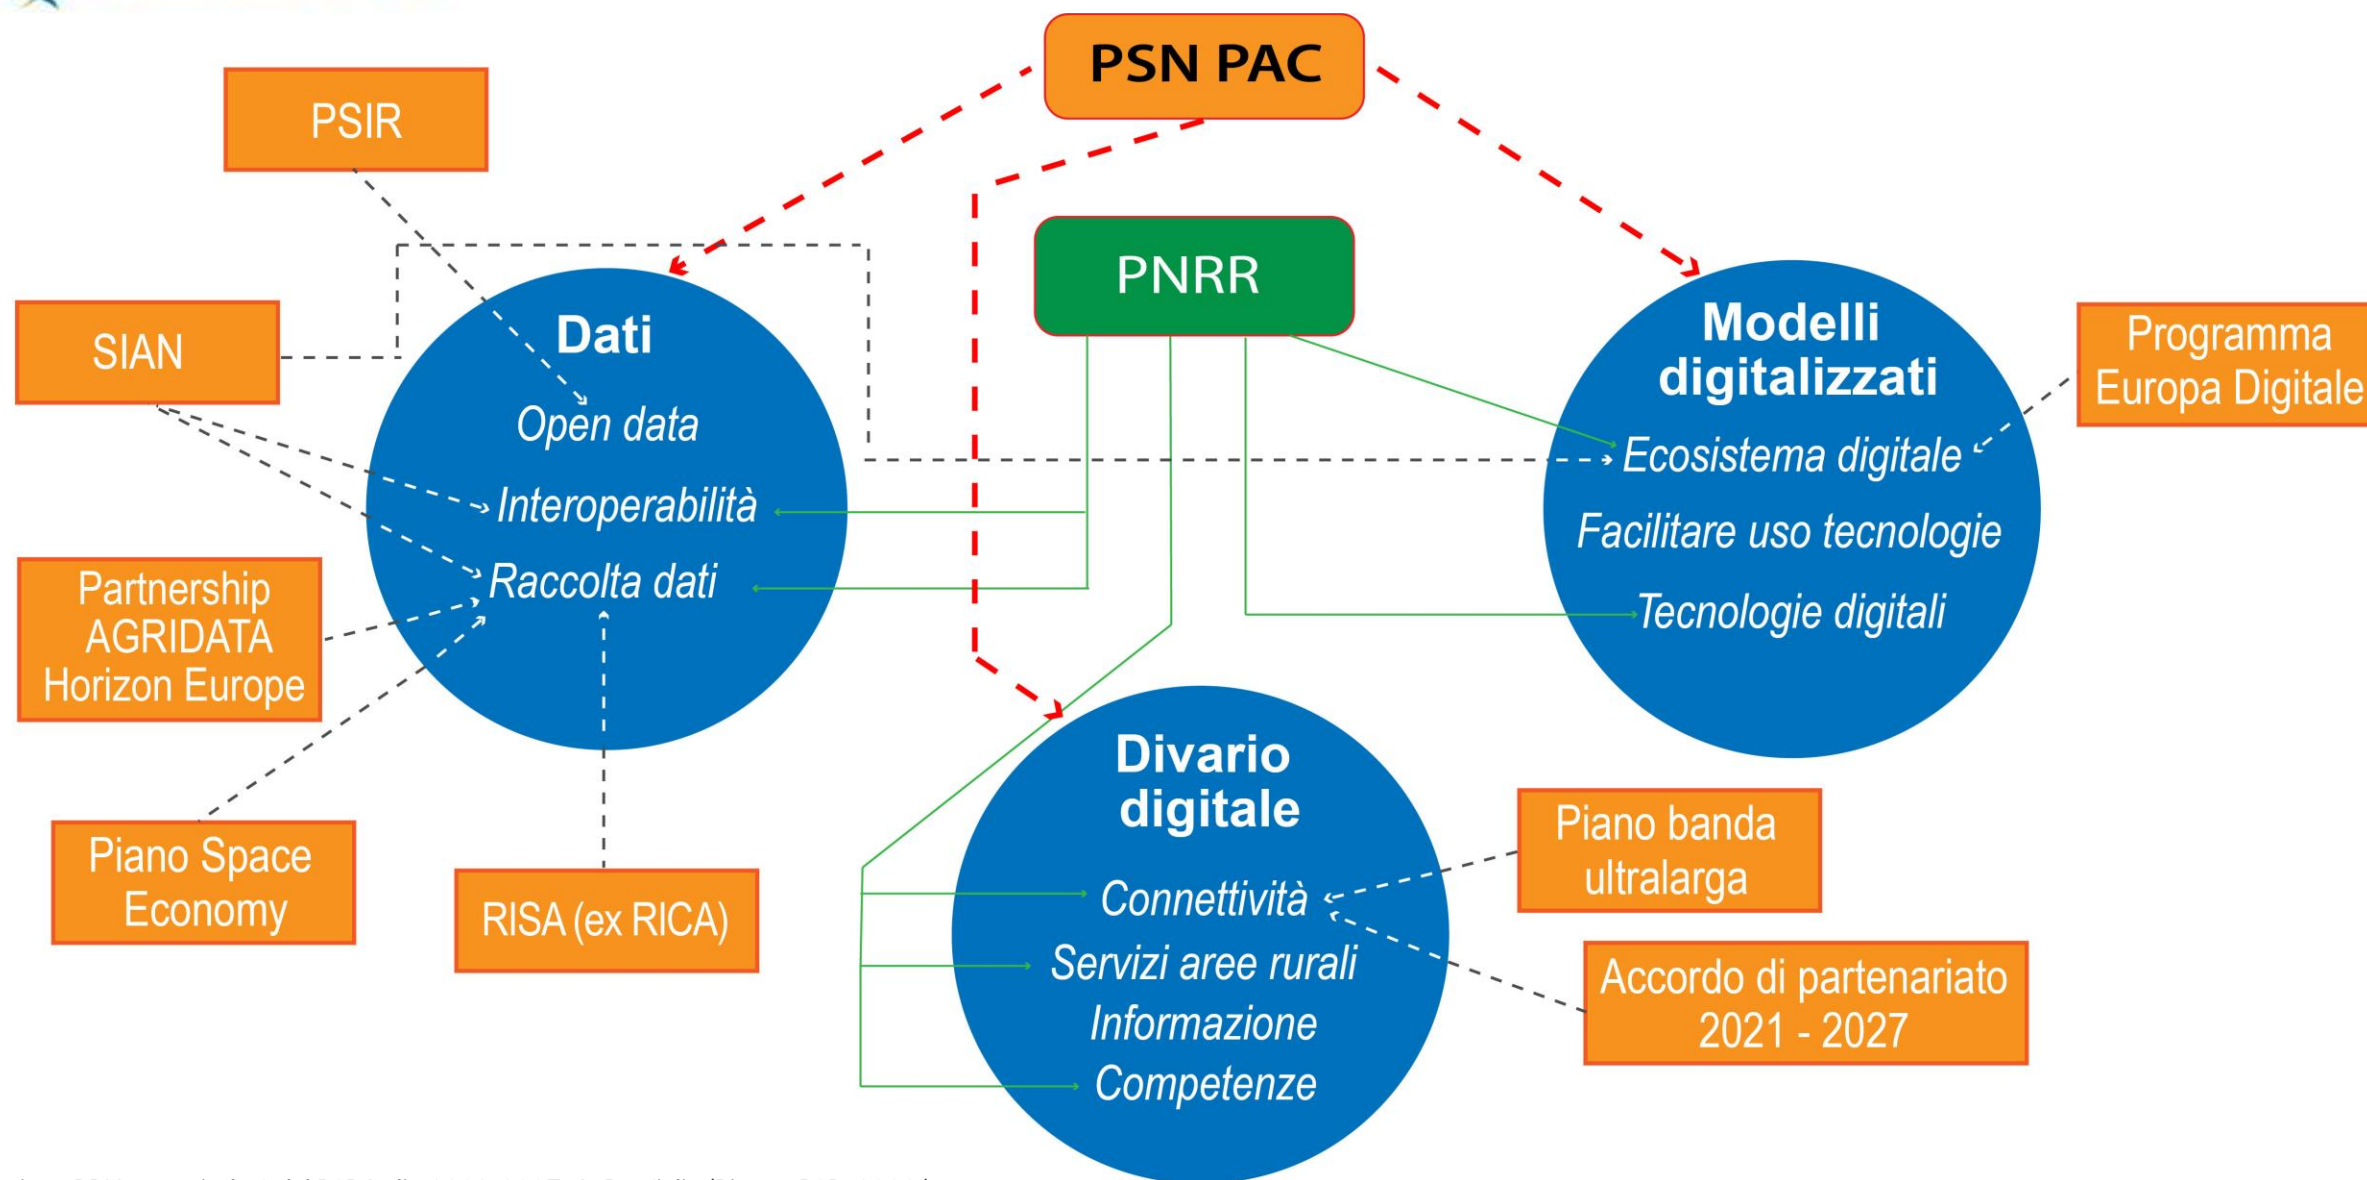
PSN PAC

PSIR

SIAN

Partnership AGRIDATA Horizon Europe

Piano Space Economy

RISA (ex RICA)

Dati
Open data
Interoperabilità
Raccolta dati

PNRR

Modelli digitalizzati
Ecosistema digitale
Facilitare uso tecnologie
Tecnologie digitali

Programma Europa Digitale

Divario digitale
Connettività
Servizi aree rurali
Informazione
Competenze

Piano banda ultralarga

Accordo di partenariato 2021 - 2027

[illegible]